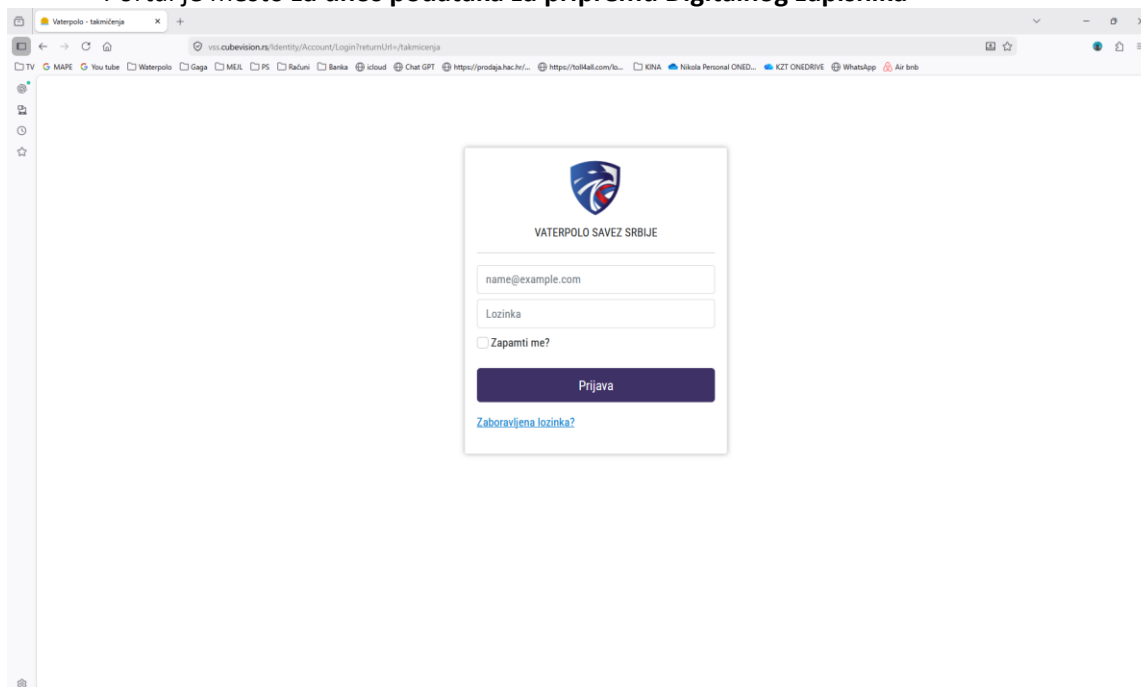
Portal je mesto za unos podataka za pripremu Digitalnog zapisnika

Vaterpolo - takmičenja ×

vss.cubevision.rs/Identity/Account/Login?returnUrl=/takmicenja

TV MAPE You tube Waterpolo Gaga MEJL PS Računi Banka icloud Chat GPT https://prodaja.hac.hr/... https://toll4all.com/lo... KINA Nikola Personal ONED... KZT ONEDRIVE WhatsApp Air bnb

VATERPOLO SAVEZ SRBIJE

name@example.com

Lozinka

Zapamti me?

Prijava

Zaboravljena lozinka?